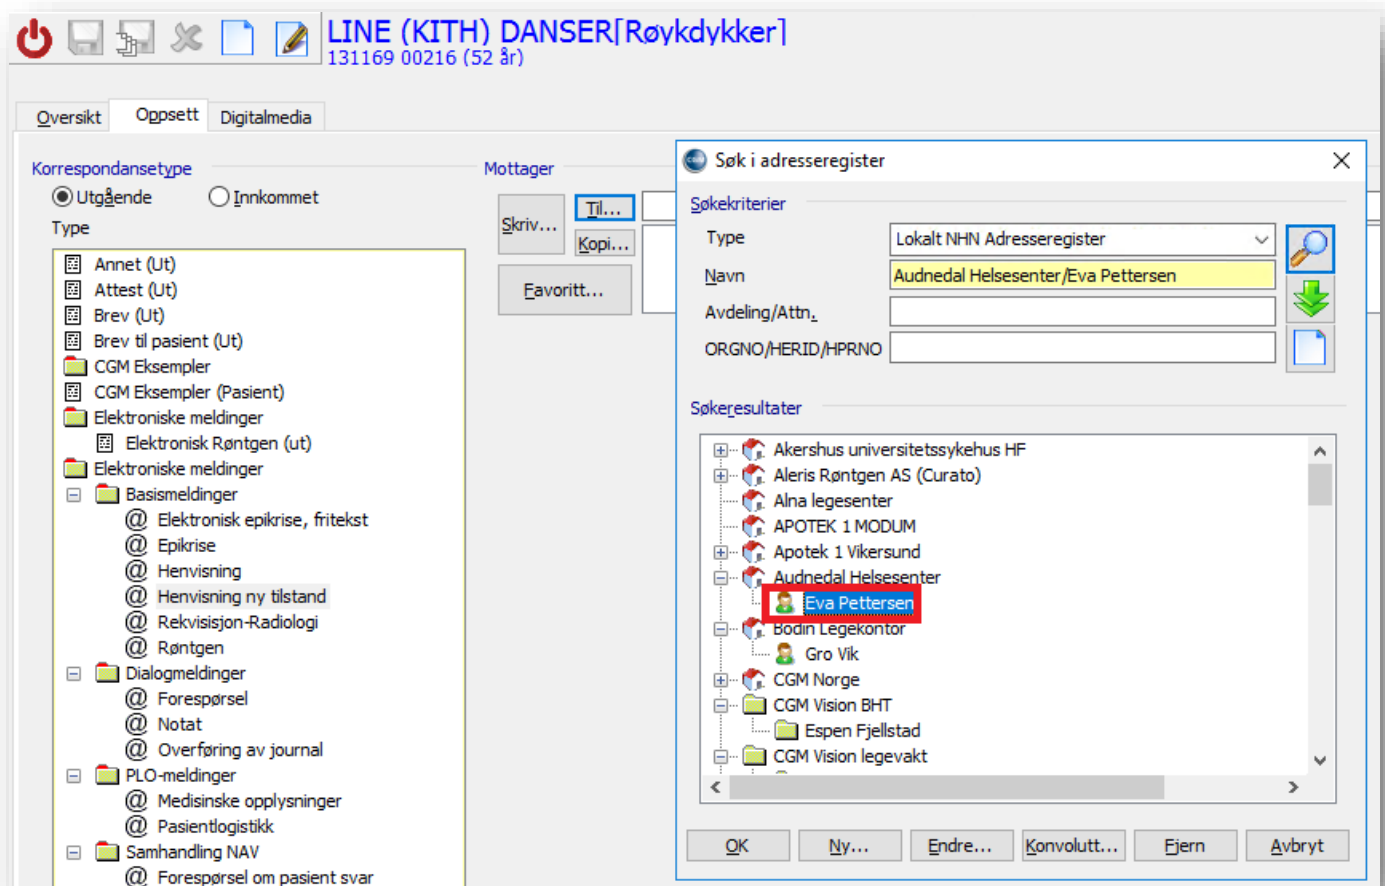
LINE (KITH) DANSER[Røykdykker]
131169 00216 (52 år)

Oversikt | Oppsett | Digitalmedia

Korrespondansetype
Utgående
Innkommet
Type

Annet (Ut)
Attest (Ut)
Brev (Ut)
Brev til pasient (Ut)
CGM Eksempler
CGM Eksempler (Pasient)
Elektroniske meldinger
Elektronisk Røntgen (ut)
Elektroniske meldinger
Basismeldinger
Elektronisk epikrise, fritekst
Epikrise
Henvisning
Henvisning ny tilstand
Rekvisisjon-Radiologi
Røntgen
Dialogmeldinger
Forespørsel
Notat
Overføring av journal
PLO-meldinger
Medisinske opplysninger
Pasientlogistikk
Samhandling NAV
Forespørsel om pasient svar

Mottager
Skriv...
Til...
Kopi...
Favoritt...

Søk i adresseregister

Søkekriterier
Type: Lokalt NHN Adresseregister
Navn: Audnedal Helsesenter/Eva Pettersen
Avdeling/Attn.
ORGNO/HERID/HPRNO

Søkeresultater
Akershus universitetssykehus HF
Aleris Røntgen AS (Curato)
Alna legesenter
APOTEK 1 MODUM
Apotek 1 Vikersund
Audnedal Helsesenter
Eva Pettersen
Bodin Legekontor
Gro Vik
CGM Norge
CGM Vision BHT
Espen Fjellstad
CGM Vision legevakt

OK | Ny... | Endre... | Konvolutt... | Fjern | Avbryt